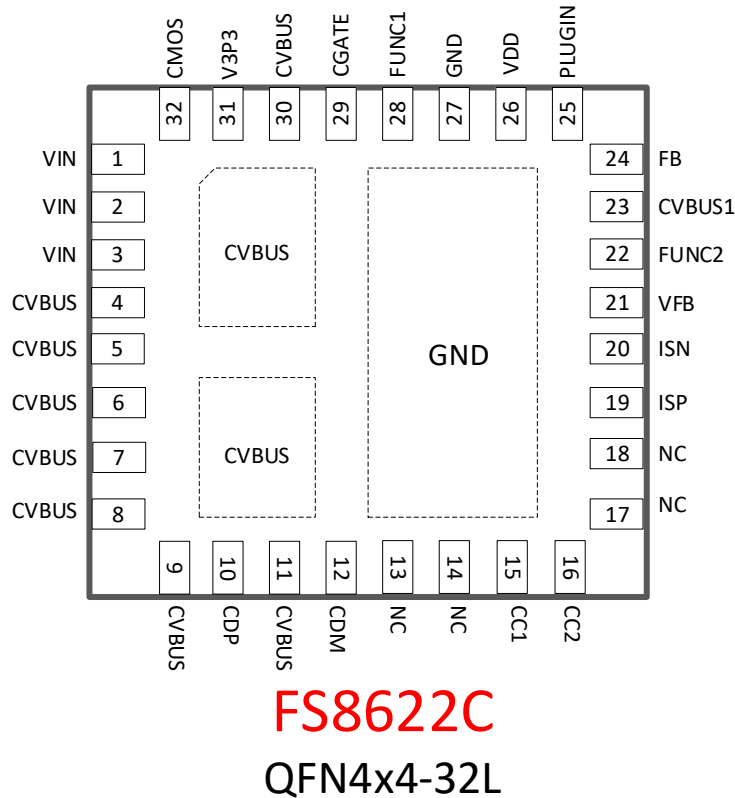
CMOS V3P3 CVBUS CGATE FUNC1 GND VDD PLUGIN

32 31 30 29 28 27 26 25

VIN 1
VIN 2
VIN 3
CVBUS 4
CVBUS 5
CVBUS 6
CVBUS 7
CVBUS 8

24 FB
23 CVBUS1
22 FUNC2
21 VFB
20 ISN
19 ISP
18 NC
17 NC

CVBUS

GND

CVBUS

9 10 11 12 13 14 15 16

CVBUS CDP CVBUS CDM NC NC CC1 CC2

FS8622C

QFN4x4-32L